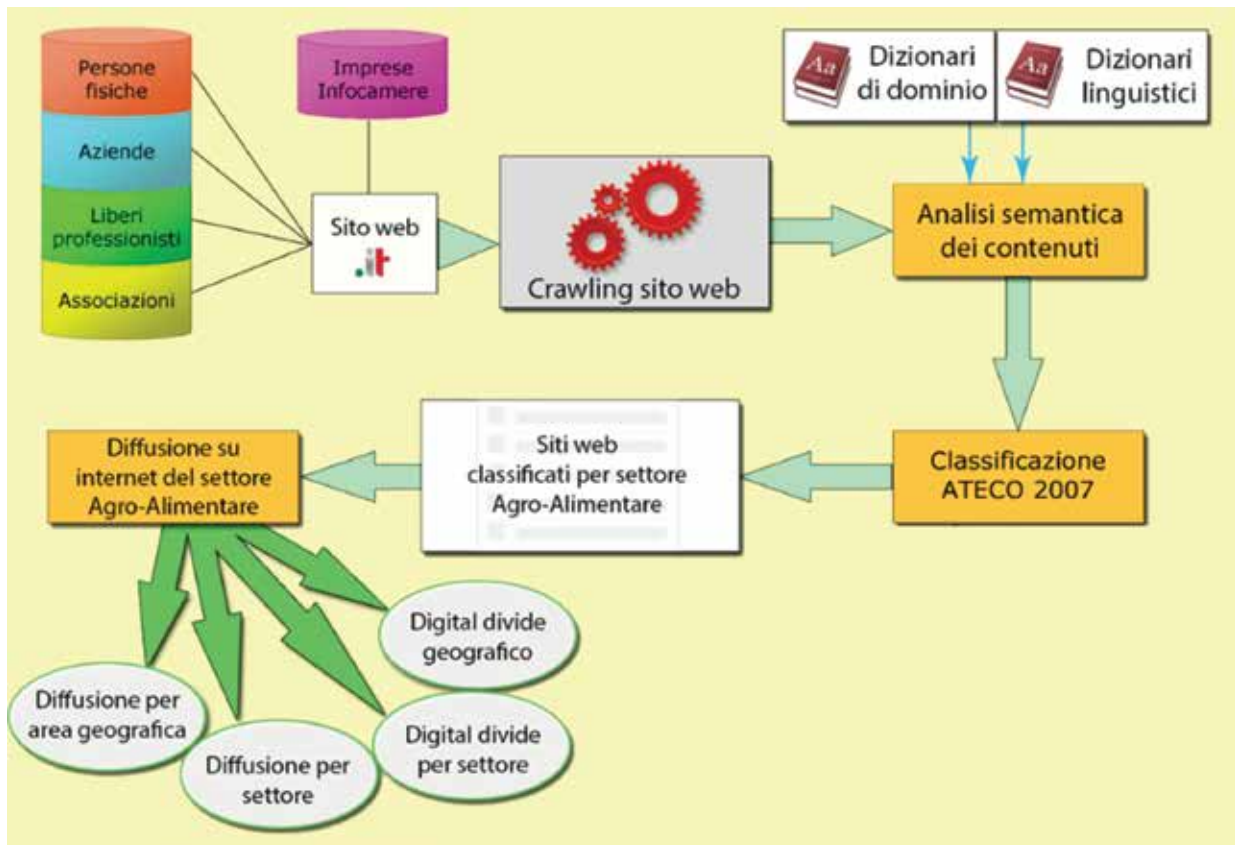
Persone fisiche

Aziende

Liberi professionisti

Associazioni

Imprese Infocamere

Sito web
.it

Crawling sito web

Aa Dizionari di dominio

Aa Dizionari linguistici

Analisi semantica dei contenuti

Classificazione ATECO 2007

Siti web classificati per settore Agro-Alimentare

Diffusione su internet del settore Agro-Alimentare

Digital divide geografico

Diffusione per area geografica

Diffusione per settore

Digital divide per settore